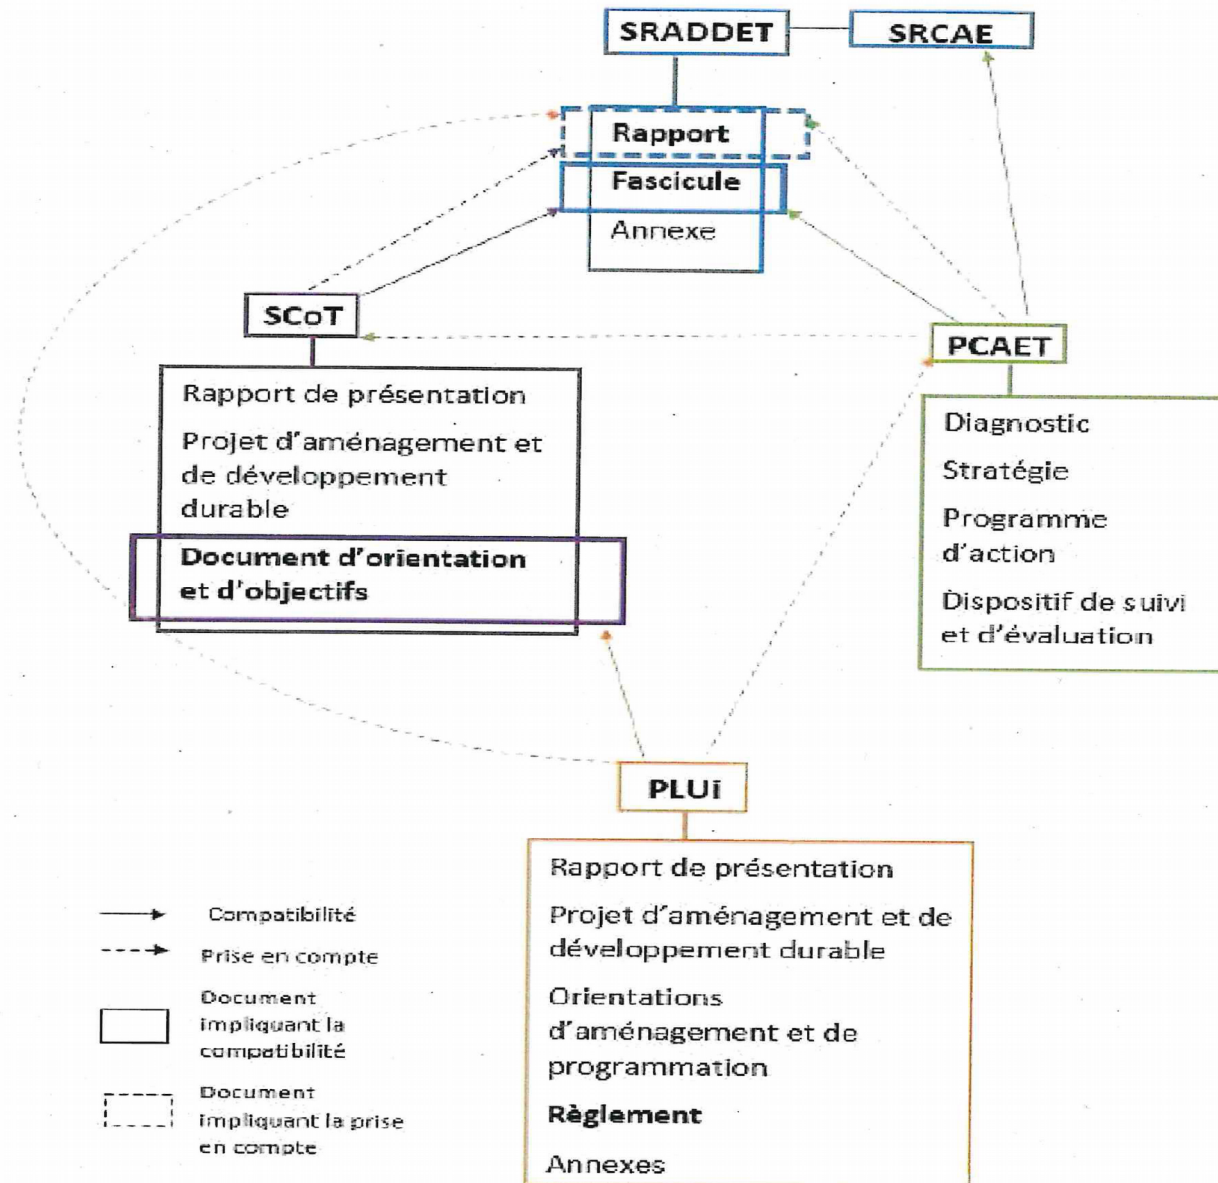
SRADDET

SRCAE

Rapport

Fascicule

Annexe

SCoT

Rapport de présentation

Projet d'aménagement et de développement durable

Document d'orientation et d'objectifs

PCAET

Diagnostic

Stratégie

Programme d'action

Dispositif de suivi et d'évaluation

PLUi

Rapport de présentation

Projet d'aménagement et de développement durable

Orientations d'aménagement et de programmation

Règlement

Annexes

Compatibilité

Prise en compte

Document impliquant la compatibilité

Document impliquant la prise en compte